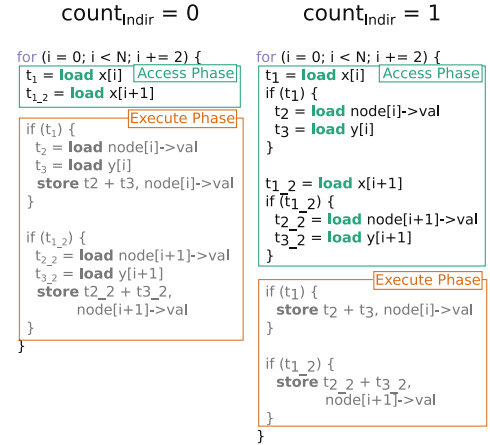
$count_{Indir} = 0$

for (i = 0; i < N; i += 2) {
$t_1$ = **load** x[i] Access Phase
$t_{1\_2}$ = **load** x[i+1]

Execute Phase
if ($t_1$) {
$t_2$ = **load** node[i]->val
$t_3$ = **load** y[i]
**store** t2 + t3, node[i]->val
}

if ($t_{1\_2}$) {
$t_{2\_2}$ = **load** node[i+1]->val
$t_{3\_2}$ = **load** y[i+1]
**store** t2_2 + t3_2, node[i+1]->val
}
}

$count_{Indir} = 1$

for (i = 0; i < N; i += 2) {
$t_1$ = **load** x[i] Access Phase
if ($t_1$) {
$t_2$ = **load** node[i]->val
$t_3$ = **load** y[i]
}

t1_2 = **load** x[i+1]
if (t1_2) {
t2_2 = **load** node[i+1]->val
t3_2 = **load** y[i+1]
}

Execute Phase
if ($t_1$) {
**store** $t_2$ + $t_3$, node[i]->val
}

if (t1_2) {
**store** t2_2 + t3_2, node[i+1]->val
}
}